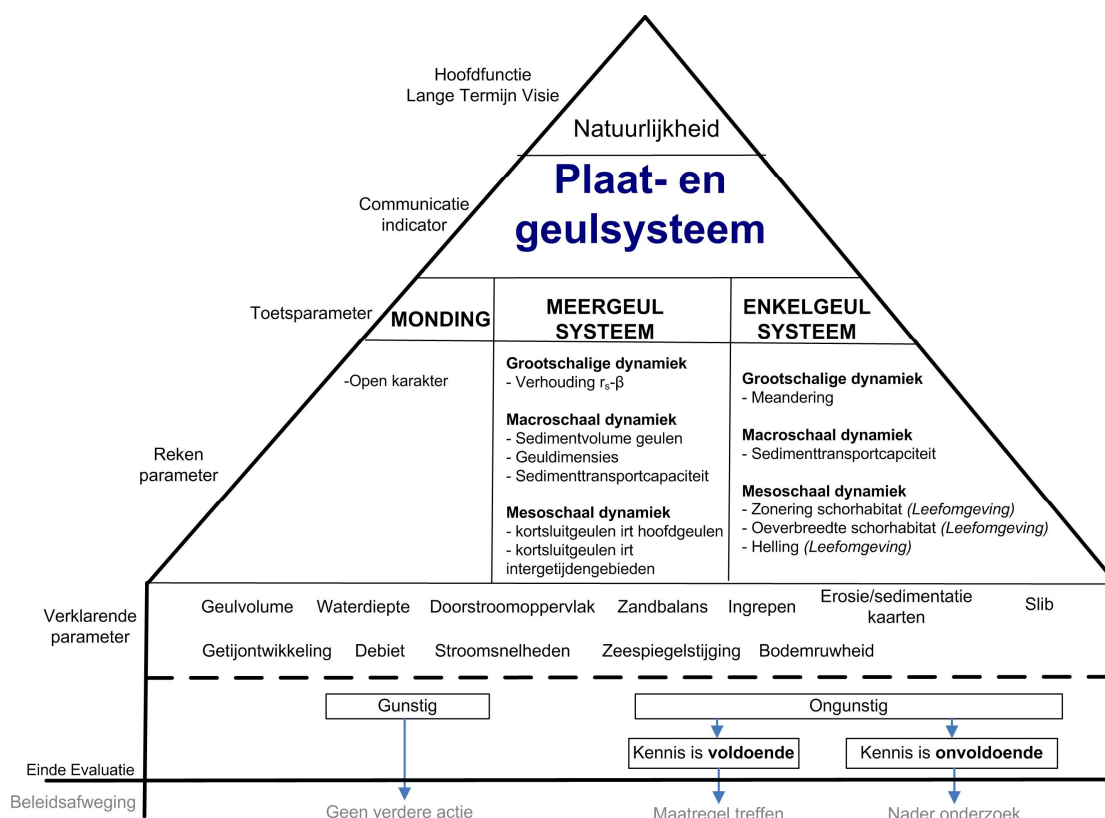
Hoofdfunctie
Lange Termijn Visie

Natuurlijkheid

Communicatie indicator

Plaat- en geulsysteem

Toetsparameter

MONDING

MEERGEUL SYSTEEM

ENKELGEUL SYSTEEM

Reken parameter

-Open karakter

**Grootschalige dynamiek**
- Verhouding $r_s$-β

**Macroschaal dynamiek**
- Sedimentvolume geulen
- Geuldimensies
- Sedimenttransportcapaciteit

**Mesoschaal dynamiek**
- kortsluitgeulen irt hoofdgeulen
- kortsluitgeulen irt intergetijdengebieden

**Grootschalige dynamiek**
- Meandering

**Macroschaal dynamiek**
- Sedimenttransportcapciteit

**Mesoschaal dynamiek**
- Zonering schorhabitat *(Leefomgeving)*
- Oeverbreedte schorhabitat *(Leefomgeving)*
- Helling *(Leefomgeving)*

Verklarende parameter

Geulvolume Waterdiepte Doorstroomoppervlak Zandbalans Ingrepen Erosie/sedimentatie kaarten Slib

Getijontwikkeling Debiet Stroomsnelheden Zeespiegelstijging Bodemruwheid

Gunstig

Ongunstig

Kennis is **voldoende**

Kennis is **onvoldoende**

Einde Evaluatie

Beleidsafweging

Geen verdere actie

Maatregel treffen

Nader onderzoek